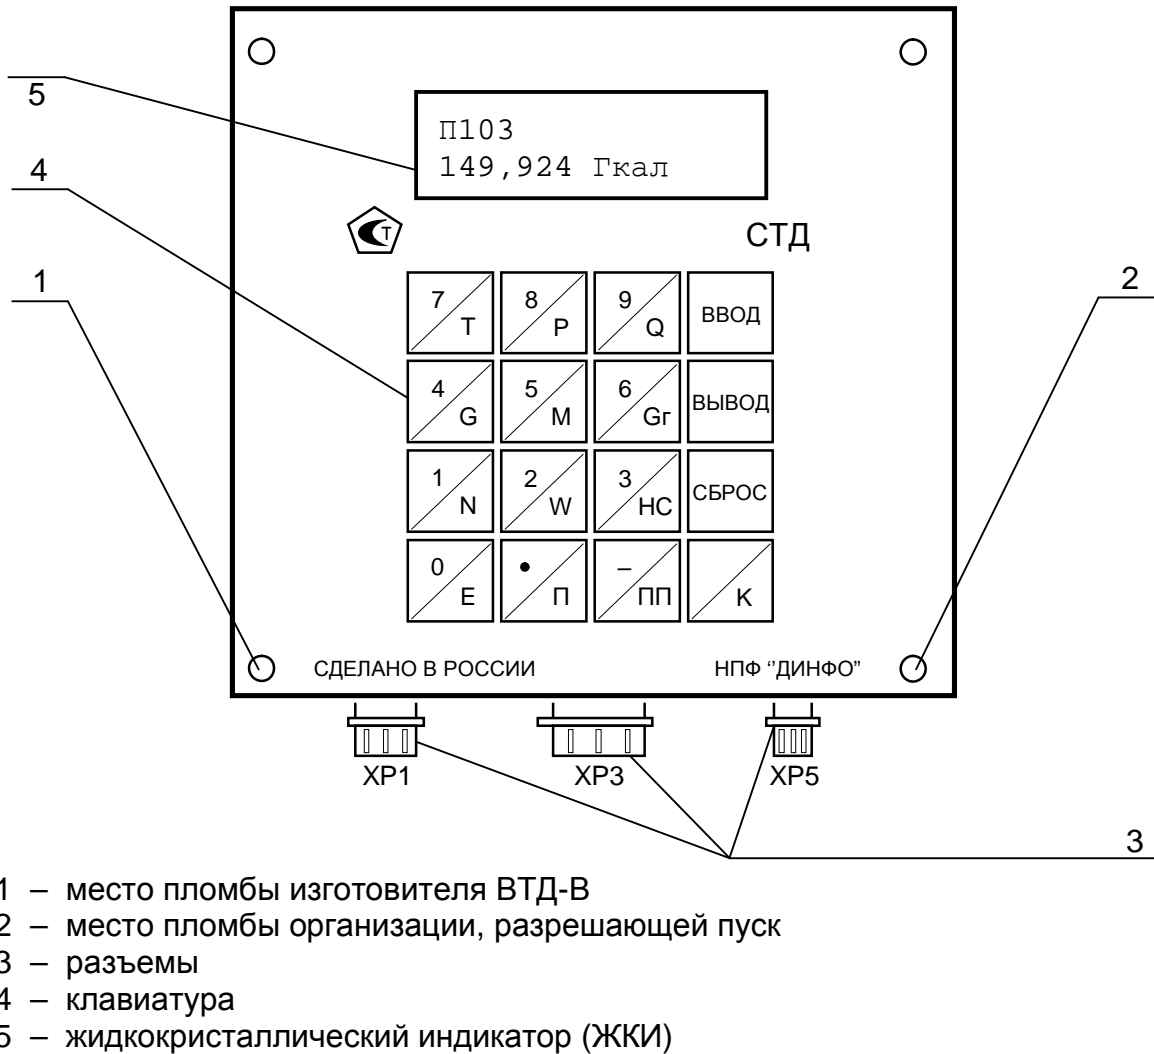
5

4

1

2

П103
149,924 Гкал

Т

СТД

7 T
8 P
9 Q
ВВОД

4 G
5 M
6 Gr
ВЫВОД

1 N
2 W
3 HC
СБРОС

0 E
• П
– ПП
K

СДЕЛАНО В РОССИИ

НПФ ''ДИНФО"

XP1
XP3
XP5

3

1 – место пломбы изготовителя ВТД-В
2 – место пломбы организации, разрешающей пуск
3 – разъемы
4 – клавиатура
5 – жидкокристаллический индикатор (ЖКИ)